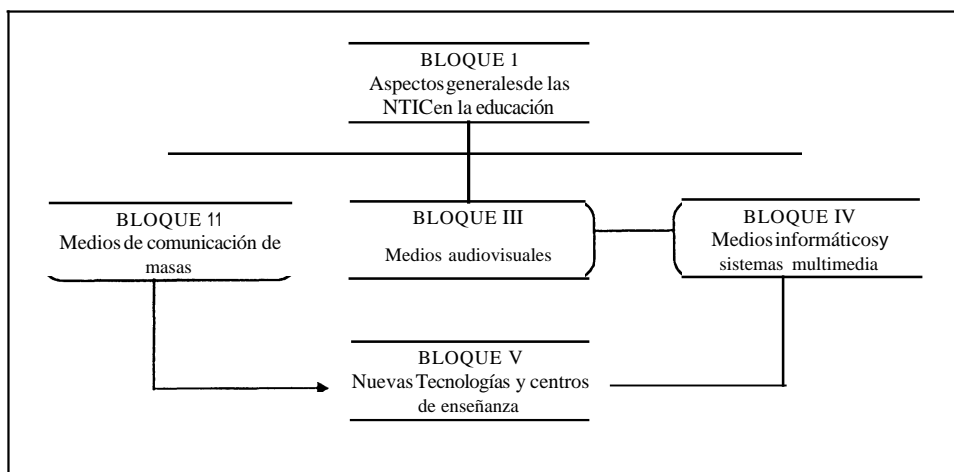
BLOQUE 1
Aspectos generalesde las NTICen la educación

BLOQUE 11
Medios de comunicación de masas

BLOQUE III
Medios audiovisuales

BLOQUE IV
Medios informáticosy sistemas multimedia

BLOQUE V
Nuevas Tecnologías y centros de enseñanza